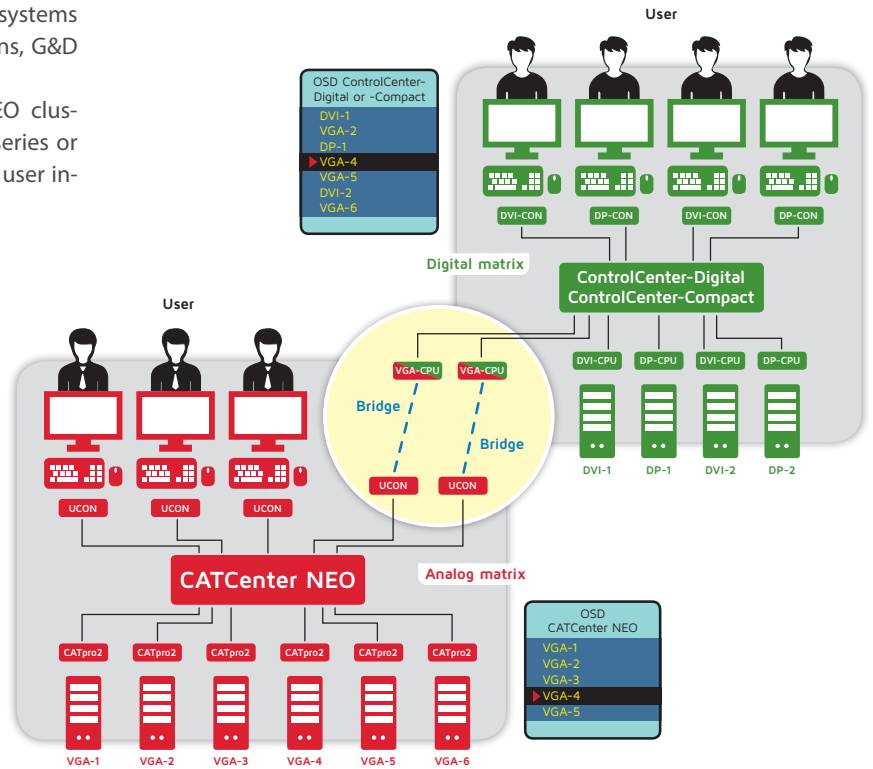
systems
ns, G&D

EO clus-
eries or
user in-

OSD ControlCenter-Digital or -Compact
DVI-1
VGA-2
DP-1
VGA-4
VGA-5
DVI-2
VGA-6

User

DVI-CON
DP-CON
DVI-CON
DP-CON

Digital matrix

ControlCenter-Digital
ControlCenter-Compact

DVI-CPU
DP-CPU
DVI-CPU
DP-CPU

DVI-1
DP-1
DVI-2
DP-2

User

VGA-CPU
VGA-CPU

Bridge
Bridge

UCON
UCON

UCON
UCON
UCON

CATCenter NEO

Analog matrix

CATpro2
CATpro2
CATpro2
CATpro2
CATpro2
CATpro2

VGA-1
VGA-2
VGA-3
VGA-4
VGA-5
VGA-6

OSD
CATCenter NEO
VGA-1
VGA-2
VGA-3
VGA-4
VGA-5